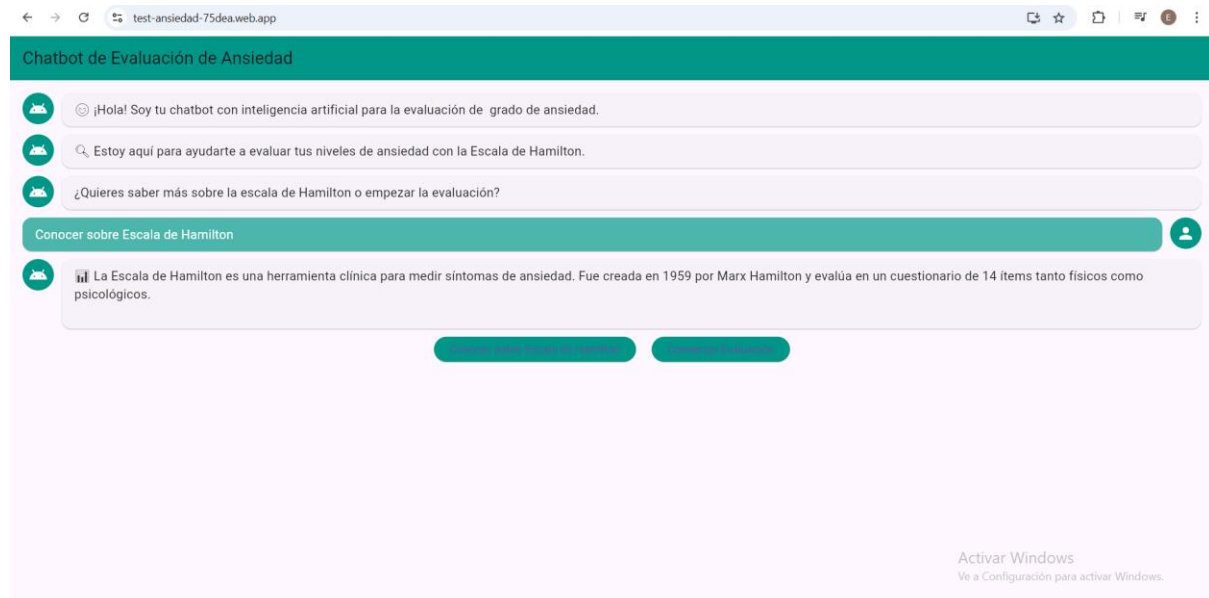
test-ansiedad-75dea.web.app

Chatbot de Evaluación de Ansiedad

¡Hola! Soy tu chatbot con inteligencia artificial para la evaluación de grado de ansiedad.

Estoy aquí para ayudarte a evaluar tus niveles de ansiedad con la Escala de Hamilton.

¿Quieres saber más sobre la escala de Hamilton o empezar la evaluación?

Conocer sobre Escala de Hamilton

La Escala de Hamilton es una herramienta clínica para medir síntomas de ansiedad. Fue creada en 1959 por Marx Hamilton y evalúa en un cuestionario de 14 ítems tanto físicos como psicológicos.

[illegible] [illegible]

Activar Windows
Ve a Configuración para activar Windows.